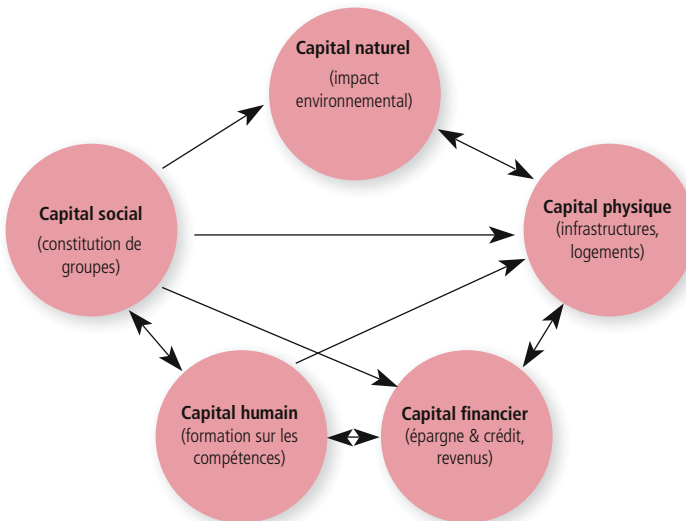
Capital naturel
(impact environnemental)

Capital social
(constitution de groupes)

Capital physique
(infrastructures, logements)

Capital humain
(formation sur les compétences)

Capital financier
(épargne & crédit, revenus)